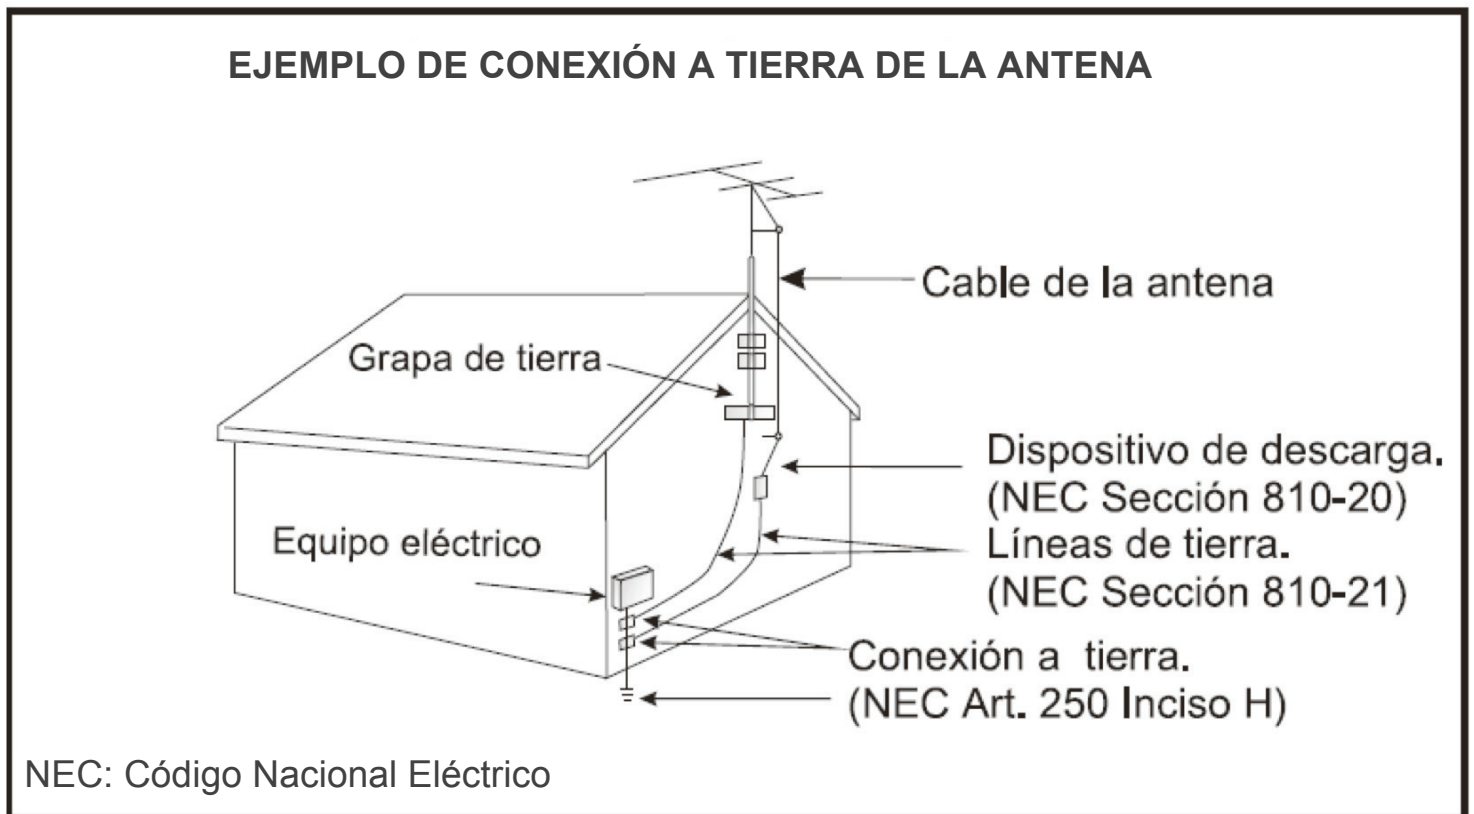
EJEMPLO DE CONEXIÓN A TIERRA DE LA ANTENA

Cable de la antena

Grapa de tierra

Dispositivo de descarga.
(NEC Sección 810-20)

Equipo eléctrico

Líneas de tierra.
(NEC Sección 810-21)

Conexión a tierra.
(NEC Art. 250 Inciso H)

NEC: Código Nacional Eléctrico